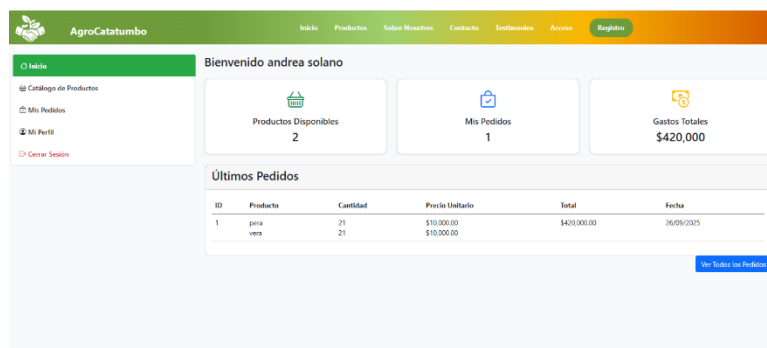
AgroCatatumbo

Inicio Productos Sobre Nosotros Contacto Testimonios Acceso Registro

Inicio
Catálogo de Productos
Mis Pedidos
Mi Perfil
Cerrar Sesión

Bienvenido andrea solano

Productos Disponibles
2

Mis Pedidos
1

Gastos Totales
$420,000

Últimos Pedidos

| ID | Producto | Cantidad | Precio Unitario | Total | Fecha |
|---|---|---|---|---|---|
| 1 | pera<br>vera | 21<br>21 | $10,000.00<br>$10,000.00 | $420,000.00 | 26/09/2025 |

Ver Todos los Pedidos